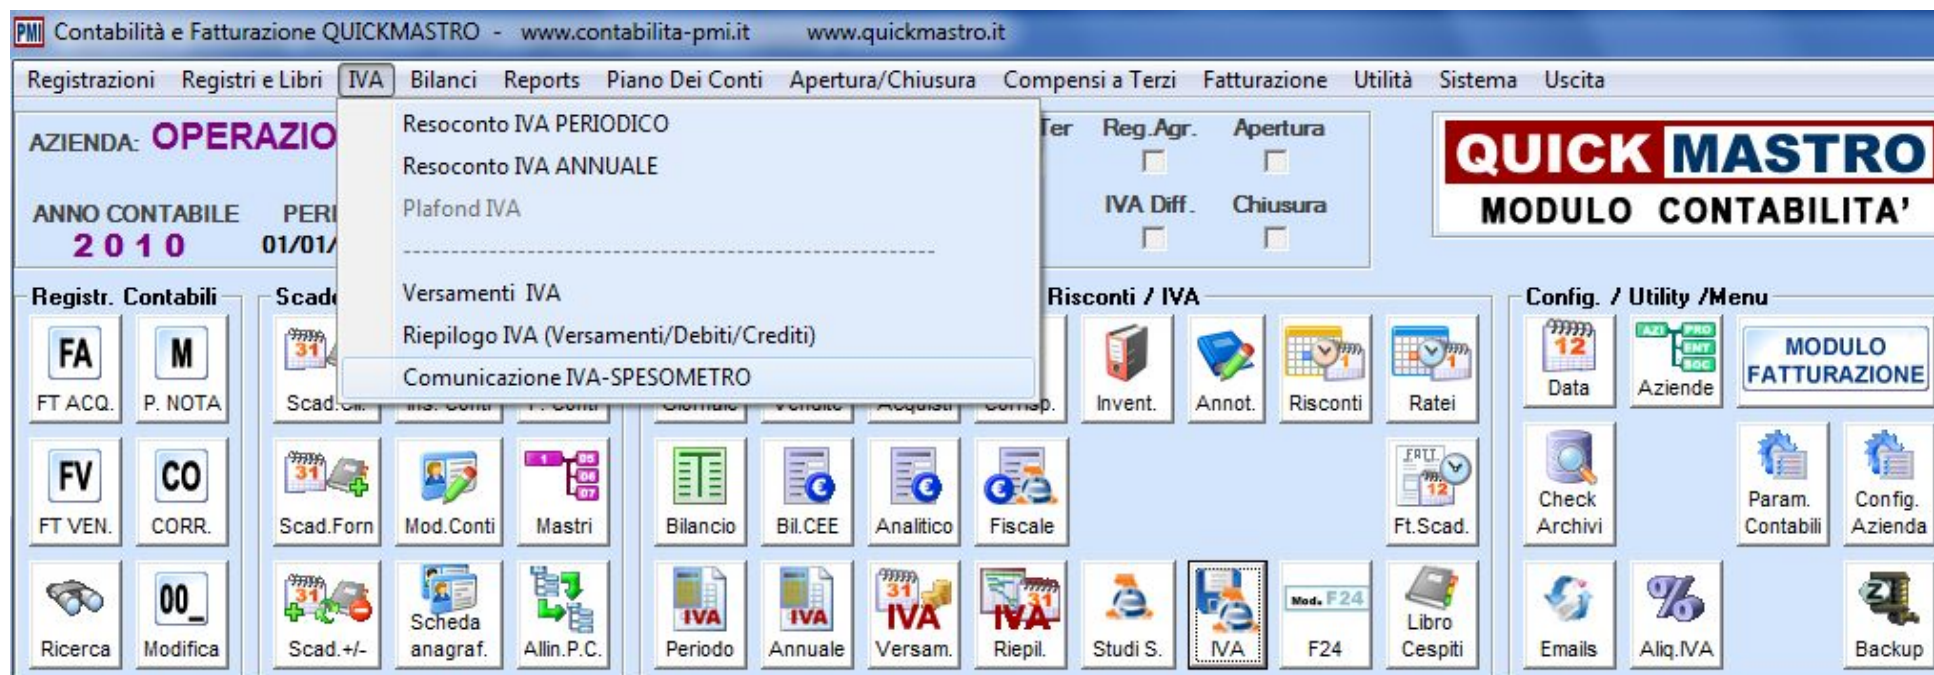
PMI Contabilità e Fatturazione QUICKMASTRO - www.contabilita-pmi.it www.quickmastro.it

Registrazioni Registri e Libri IVA Bilanci Reports Piano Dei Conti Apertura/Chiusura Compensi a Terzi Fatturazione Utilità Sistema Uscita

AZIENDA: OPERAZIO

ANNO CONTABILE 2010 PERI 01/01/

Resoconto IVA PERIODICO
Resoconto IVA ANNUALE
Plafond IVA
-----------------------------------------
Versamenti IVA
Riepilogo IVA (Versamenti/Debiti/Crediti)
Comunicazione IVA-SPESOMETRO

Ter Reg.Agr. Apertura
IVA Diff. Chiusura

QUICK MASTRO
MODULO CONTABILITA'

Registr. Contabili
FA FT ACQ.
M P. NOTA
FV FT VEN.
CO CORR.
Ricerca
00_ Modifica

Scad
Scad.Cli.
Scad.Forn
Mod.Conti
Mastri
Scad.+/-
Scheda anagraf.
Allin.P.C.

Bilancio
Bil.CEE
Analitico
Fiscale
IVA Periodo
IVA Annuale
IVA Versam.
IVA Riepil.

Risconti / IVA
Invent.
Annot.
Risconti
Ratei
Ft.Scad.
Studi S.
IVA
Mod. F24 F24
Libro Cespiti

Config. / Utility /Menu
Data
Aziende
MODULO FATTURAZIONE
Check Archivi
Param. Contabili
Config. Azienda
Emails
Aliq.IVA
Backup